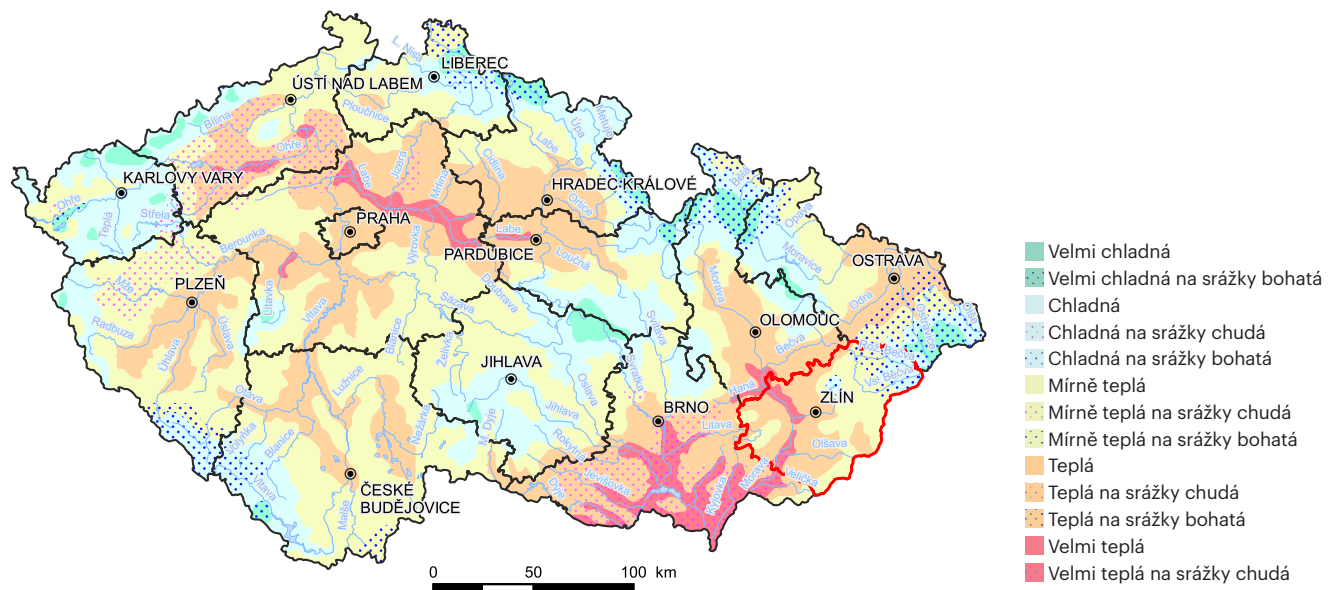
LIBEREC
ÚSTÍ NAD LABEM
KARLOVY VARY
HRADEC KRÁLOVÉ
PRAHA
PARDUBICE
OSTRAVA
PLZEŇ
OLOMOUC
JIHLAVA
ZLÍN
BRNO
ČESKÉ BUDĚJOVICE

L. Nisa
Ploučnice
Bílina
Ohře
Labe
Jizera
Mrlina
Cidlina
Úpa
Metuje
Orlice
Loučná
Ohře
Teplá
Střela
Berounka
Mže
Radbuza
Úhlava
Úslava
Litavka
Vltava
Blanice
Vltava
Otava
Volyňka
Blanice
Lužnice
Nežárka
Želivka
Sázava
Vltava
Doubrava
Chrudimka
Svratka
Jihlava
Oslava
Rokytná
Dyje
Jevišovka
Svitava
Svratka
Litava
Haná
Morava
Kyjovka
Oslava
Velička
Bečva
Vs. Bečva
Odra
Opava
Moravice
Krupá
Morava

0 50 100 km

Velmi chladná
Velmi chladná na srážky bohatá
Chladná
Chladná na srážky chudá
Chladná na srážky bohatá
Mírně teplá
Mírně teplá na srážky chudá
Mírně teplá na srážky bohatá
Teplá
Teplá na srážky chudá
Teplá na srážky bohatá
Velmi teplá
Velmi teplá na srážky chudá